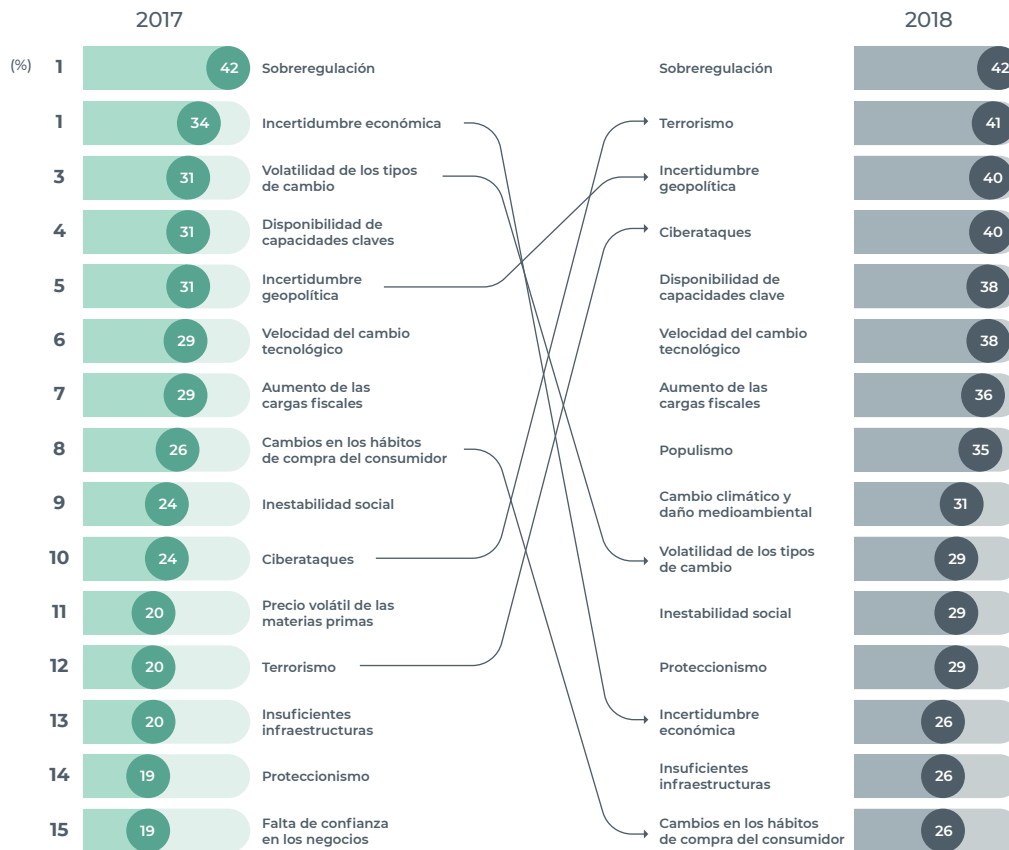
2017

2018

(%)

| | 2017 | | 2018 | |
|---|---|---|---|---|
| 1 | 42 | Sobreregulación | Sobreregulación | 42 |
| 1 | 34 | Incertidumbre económica | Terrorismo | 41 |
| 3 | 31 | Volatilidad de los tipos de cambio | Incertidumbre geopolítica | 40 |
| 4 | 31 | Disponibilidad de capacidades claves | Ciberataques | 40 |
| 5 | 31 | Incertidumbre geopolítica | Disponibilidad de capacidades clave | 38 |
| 6 | 29 | Velocidad del cambio tecnológico | Velocidad del cambio tecnológico | 38 |
| 7 | 29 | Aumento de las cargas fiscales | Aumento de las cargas fiscales | 36 |
| 8 | 26 | Cambios en los hábitos de compra del consumidor | Populismo | 35 |
| 9 | 24 | Inestabilidad social | Cambio climático y daño medioambiental | 31 |
| 10 | 24 | Ciberataques | Volatilidad de los tipos de cambio | 29 |
| 11 | 20 | Precio volátil de las materias primas | Inestabilidad social | 29 |
| 12 | 20 | Terrorismo | Proteccionismo | 29 |
| 13 | 20 | Insuficientes infraestructuras | Incertidumbre económica | 26 |
| 14 | 19 | Proteccionismo | Insuficientes infraestructuras | 26 |
| 15 | 19 | Falta de confianza en los negocios | Cambios en los hábitos de compra del consumidor | 26 |